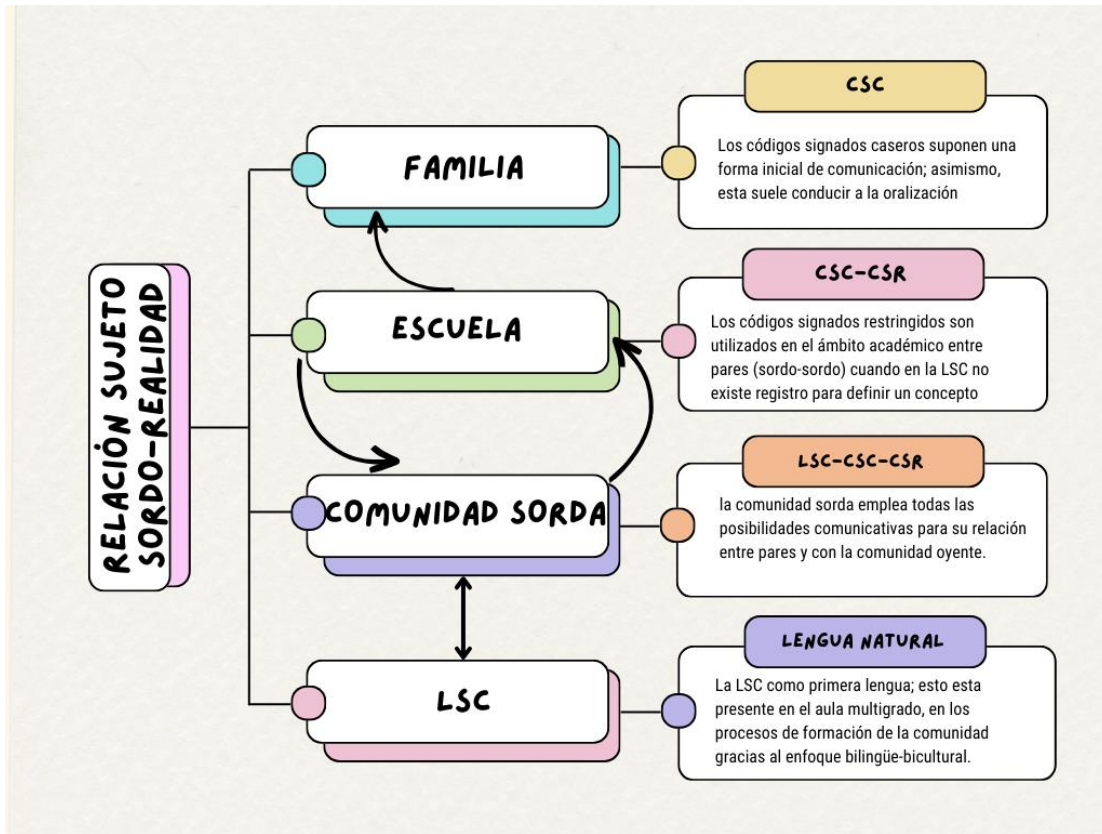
RELACIÓN SUJETO SORDO-REALIDAD

FAMILIA

CSC

Los códigos signados caseros suponen una forma inicial de comunicación; asimismo, esta suele conducir a la oralización

ESCUELA

CSC-CSR

Los códigos signados restringidos son utilizados en el ámbito académico entre pares (sordo-sordo) cuando en la LSC no existe registro para definir un concepto

COMUNIDAD SORDA

LSC-CSC-CSR

la comunidad sorda emplea todas las posibilidades comunicativas para su relación entre pares y con la comunidad oyente.

LSC

LENGUA NATURAL

La LSC como primera lengua; esto esta presente en el aula multigrado, en los procesos de formación de la comunidad gracias al enfoque bilingüe-bicultural.